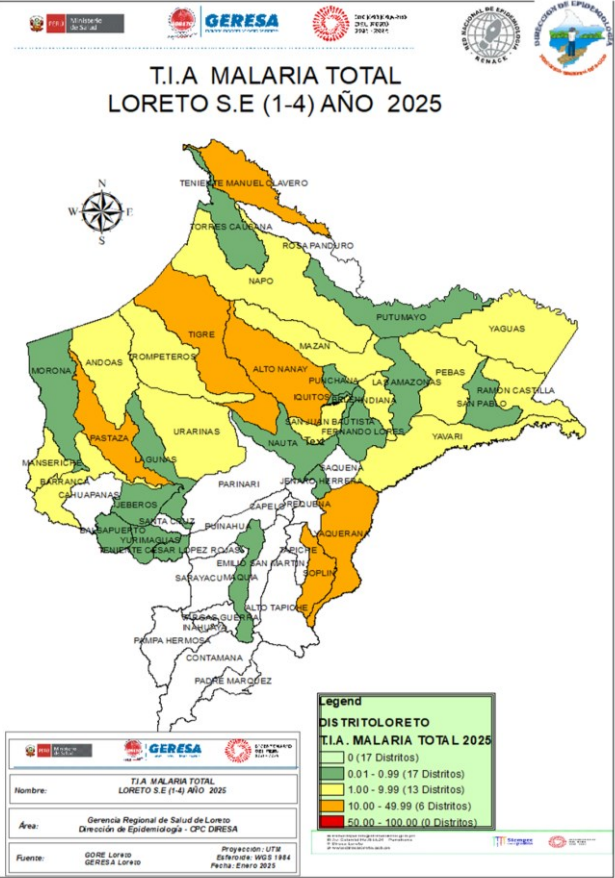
PERÚ Ministerio de Salud

GERESA

BICENTENARIO DEL PERÚ 2021 - 2024

RED NACIONAL DE EPIDEMIOLOGÍA RENACE

DIRECCIÓN DE EPIDEMIOLOGÍA

T.I.A MALARIA TOTAL
LORETO S.E (1-4) AÑO 2025

N
W E
S

TENIENTE MANUEL CLAVERO
TORRES CAUSANA
ROSA PANDURO
NAPO
PUTUMAYO
YAGUAS
TIGRE
MAZAN
ANDOAS
TROMPETEROS
ALTO NANAY
PUNCHANA
LAS AMAZONAS
PEBAS
RAMON CASTILLA
MORONA
IQUITOS
BELEN
INDIANA
SAN PABLO
SAN JUAN BAUTISTA
FERNANDO LORES
PASTAZA
URARINAS
NAUTA
YAVARI
MANSERICHE
LAGUNAS
TEX
SAQUENA
BARRANCA
PARINARI
JENARO HERRERA
CAHUAPANAS
JEBEROS
CAPELO
REQUENA
BALSAPUERTO
SANTA CRUZ
PUINAHUA
YURIMAGUAS
TENIENTE CESAR LOPEZ ROJAS
YAQUERANA
EMILIO SAN MARTIN
TAPICHE
SOPLIN
SARAYACU
MAQUIA
ALTO TAPICHE
VARGAS GUERRA
INAHUAYA
PAMPA HERMOSA
CONTAMANA
PADRE MARQUEZ

PERÚ Ministerio de Salud GERESA BICENTENARIO DEL PERÚ

Nombre: T.I.A MALARIA TOTAL LORETO S.E (1-4) AÑO 2025

Área: Gerencia Regional de Salud de Loreto Dirección de Epidemiología - CPC DIRESA

Fuente: GORE Loreto GERESA Loreto

Proyección: UTM
Esferoide: WGS 1984
Fecha: Enero 2025

Legend
DISTRITOLORETO
T.I.A. MALARIA TOTAL 2025
0 (17 Distritos)
0.01 - 0.99 (17 Distritos)
1.00 - 9.99 (13 Distritos)
10.00 - 49.99 (6 Distritos)
50.00 - 100.00 (0 Distritos)

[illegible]